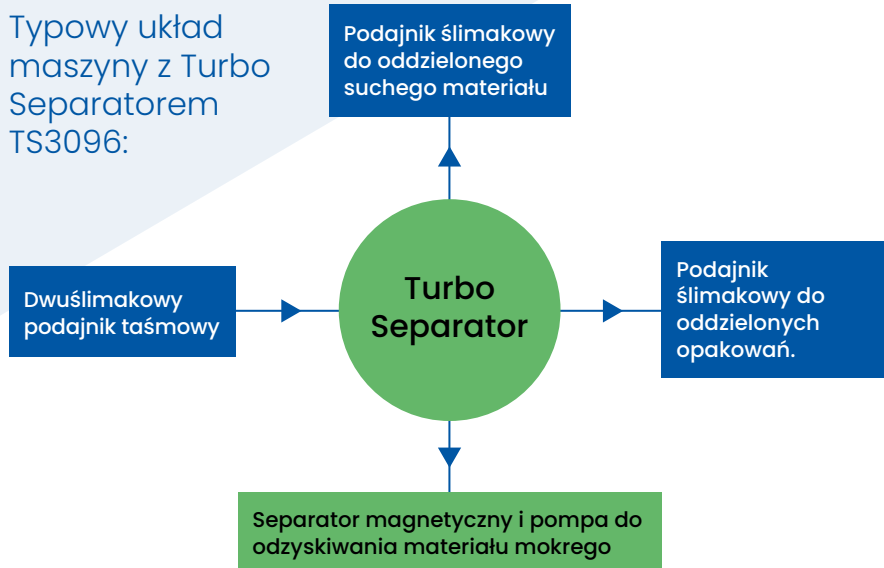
Typowy układ maszyny z Turbo Separatorem TS3096:

Podajnik ślimakowy do oddzielonego suchego materiału

Dwuślimakowy podajnik taśmowy

Turbo Separator

Podajnik ślimakowy do oddzielonych opakowań.

Separator magnetyczny i pompa do odzyskiwania materiału mokrego